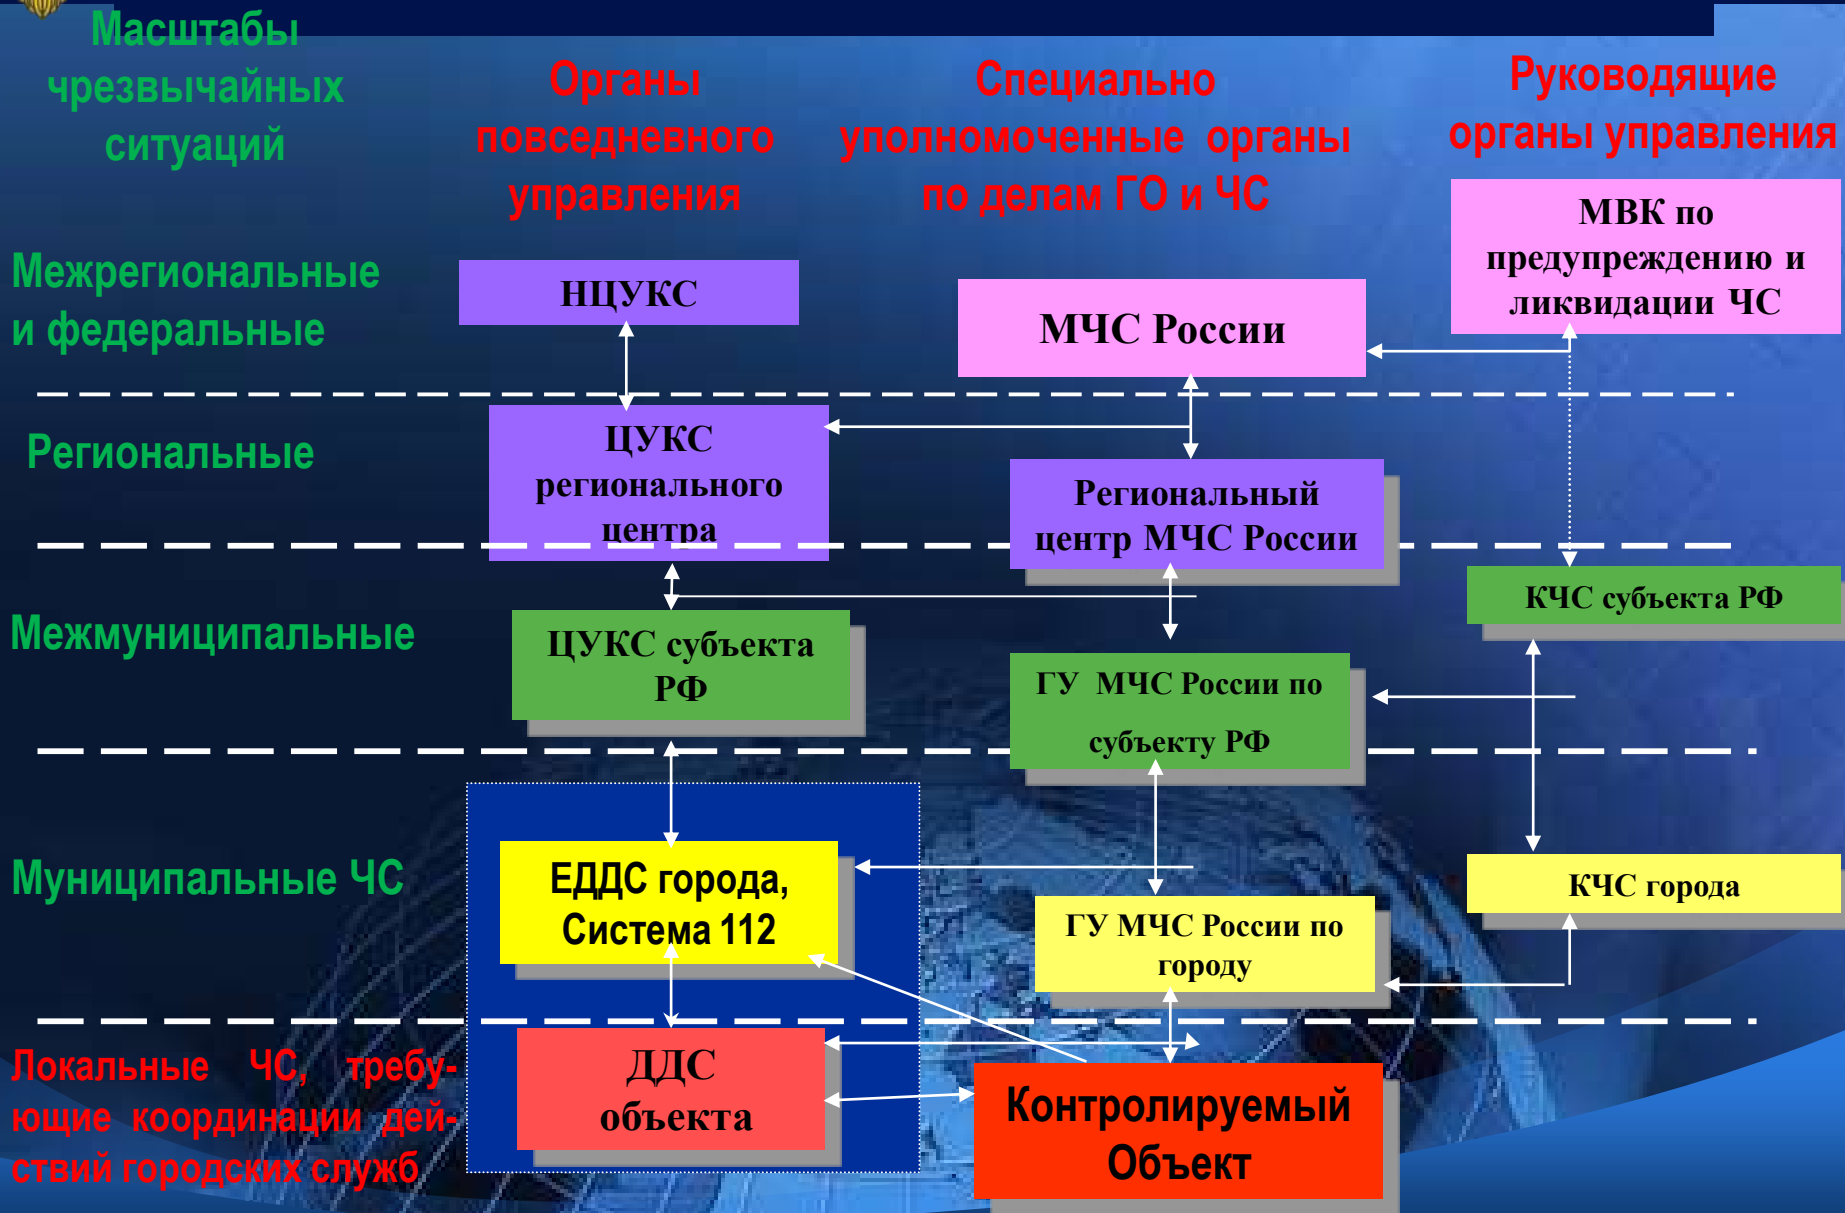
Масштабы чрезвычайных ситуаций

Органы повседневного управления

Специально уполномоченные органы по делам ГО и ЧС

Руководящие органы управления

Межрегиональные и федеральные

НЦУКС

МЧС России

МВК по предупреждению и ликвидации ЧС

Региональные

ЦУКС регионального центра

Региональный центр МЧС России

Межмуниципальные

ЦУКС субъекта РФ

ГУ МЧС России по субъекту РФ

КЧС субъекта РФ

Муниципальные ЧС

ЕДДС города, Система 112

ГУ МЧС России по городу

КЧС города

Локальные ЧС, требующие координации действий городских служб

ДДС объекта

Контролируемый Объект